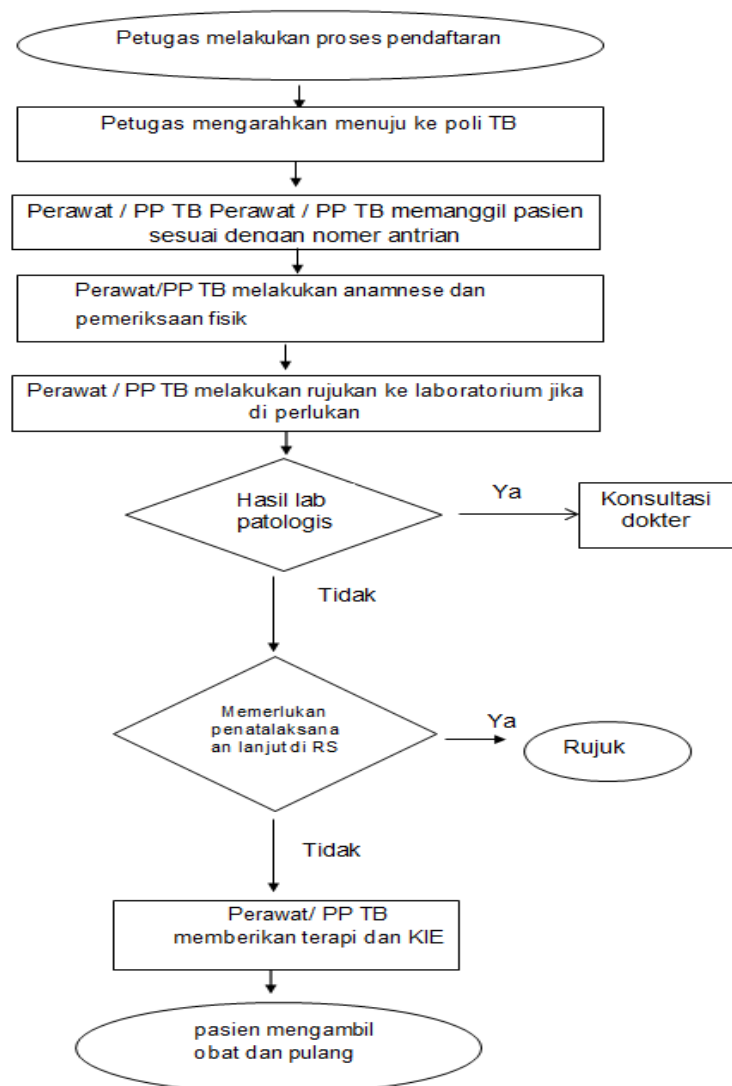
Petugas melakukan proses pendaftaran

Petugas mengarahkan menuju ke poli TB

Perawat / PP TB Perawat / PP TB memanggil pasien sesuai dengan nomer antrian

Perawat/PP TB melakukan anamnese dan pemeriksaan fisik

Perawat / PP TB melakukan rujukan ke laboratorium jika di perlukan

Hasil lab patologis

Ya

Konsultasi dokter

Tidak

Memerlukan penatalaksanaan lanjut di RS

Ya

Rujuk

Tidak

Perawat/ PP TB memberikan terapi dan KIE

pasien mengambil obat dan pulang